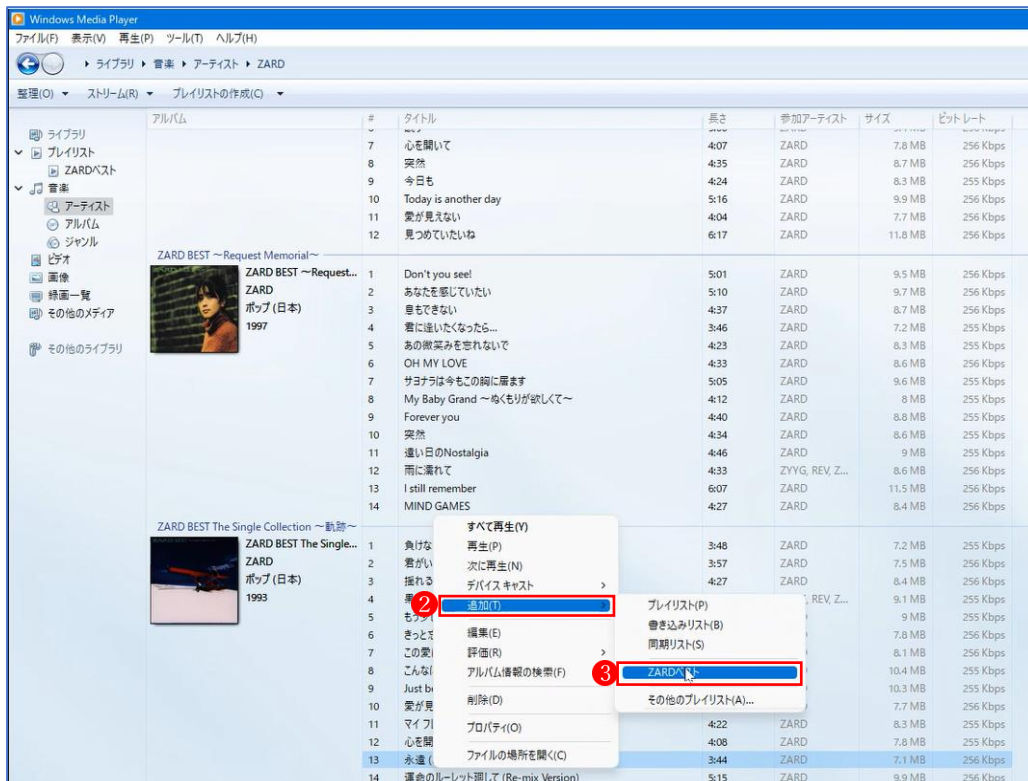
Windows Media Player
ファイル(F) 表示(V) 再生(P) ツール(T) ヘルプ(H)
▸ ライブラリ ▸ 音楽 ▸ アーティスト ▸ ZARD
整理(O) ▾ ストリーム(R) ▾ プレイリストの作成(C) ▾

ライブラリ
プレイリスト
ZARDベスト
音楽
アーティスト
アルバム
ジャンル
ビデオ
画像
録画一覧
その他のメディア
その他のライブラリ

| アルバム | # | タイトル | 長さ | 参加アーティスト | サイズ | ビットレート |
|---|---|---|---|---|---|---|
| | 7 | 心を開いて | 4:07 | ZARD | 7.8 MB | 256 Kbps |
| | 8 | 突然 | 4:35 | ZARD | 8.7 MB | 256 Kbps |
| | 9 | 今日も | 4:24 | ZARD | 8.3 MB | 255 Kbps |
| | 10 | Today is another day | 5:16 | ZARD | 9.9 MB | 256 Kbps |
| | 11 | 愛が見えない | 4:04 | ZARD | 7.7 MB | 256 Kbps |
| | 12 | 見つめていたいね | 6:17 | ZARD | 11.8 MB | 256 Kbps |
| ZARD BEST ～Request Memorial～ | | | | | | |
| ZARD BEST ～Request... | 1 | Don't you see! | 5:01 | ZARD | 9.5 MB | 256 Kbps |
| ZARD | 2 | あなたを感じていたい | 5:10 | ZARD | 9.7 MB | 256 Kbps |
| ポップ (日本) | 3 | 息もできない | 4:37 | ZARD | 8.7 MB | 256 Kbps |
| 1997 | 4 | 君に逢いたくなったら... | 3:46 | ZARD | 7.2 MB | 255 Kbps |
| | 5 | あの微笑みを忘れないで | 4:23 | ZARD | 8.3 MB | 255 Kbps |
| | 6 | OH MY LOVE | 4:33 | ZARD | 8.6 MB | 256 Kbps |
| | 7 | サヨナラは今もこの胸に居ます | 5:05 | ZARD | 9.6 MB | 255 Kbps |
| | 8 | My Baby Grand ～ぬくもりが欲しくて～ | 4:12 | ZARD | 8 MB | 255 Kbps |
| | 9 | Forever you | 4:40 | ZARD | 8.8 MB | 255 Kbps |
| | 10 | 突然 | 4:34 | ZARD | 8.6 MB | 255 Kbps |
| | 11 | 遠い日のNostalgia | 4:46 | ZARD | 9 MB | 255 Kbps |
| | 12 | 雨に濡れて | 4:33 | ZYYG, REV, Z... | 8.6 MB | 256 Kbps |
| | 13 | I still remember | 6:07 | ZARD | 11.5 MB | 256 Kbps |
| | 14 | MIND GAMES | 4:27 | ZARD | 8.4 MB | 256 Kbps |
| ZARD BEST The Single Collection ～軌跡～ | | | | | | |
| ZARD BEST The Single... | 1 | 負けな | 3:48 | ZARD | 7.2 MB | 255 Kbps |
| ZARD | 2 | 君がい | 3:57 | ZARD | 7.5 MB | 256 Kbps |
| ポップ (日本) | 3 | 揺れる | 4:27 | ZARD | 8.4 MB | 256 Kbps |
| 1993 | 4 | | | REV, Z... | 9.1 MB | 255 Kbps |
| | 5 | もう | | | 9 MB | 255 Kbps |
| | 6 | きっと | | | 7.8 MB | 256 Kbps |
| | 7 | この愛 | | | 8.1 MB | 256 Kbps |
| | 8 | こんな | | | 10.4 MB | 255 Kbps |
| | 9 | Just b | | | 10.3 MB | 255 Kbps |
| | 10 | 愛が見 | | | 7.7 MB | 256 Kbps |
| | 11 | マイ フ | 4:22 | ZARD | 8.3 MB | 255 Kbps |
| | 12 | 心を開 | 4:08 | ZARD | 7.8 MB | 256 Kbps |
| | 13 | 永遠 ( | 3:44 | ZARD | 7.1 MB | 256 Kbps |
| | 14 | 運命のルーレット廻して (Re-mix Version) | 5:15 | ZARD | 9.9 MB | 256 Kbps |

すべて再生(Y)
再生(P)
次に再生(N)
デバイス キャスト
2 追加(T)
編集(E)
評価(R)
アルバム情報の検索(F)
削除(D)
プロパティ(O)
ファイルの場所を開く(C)

プレイリスト(P)
書き込みリスト(B)
同期リスト(S)
3 ZARDベスト
その他のプレイリスト(A)...